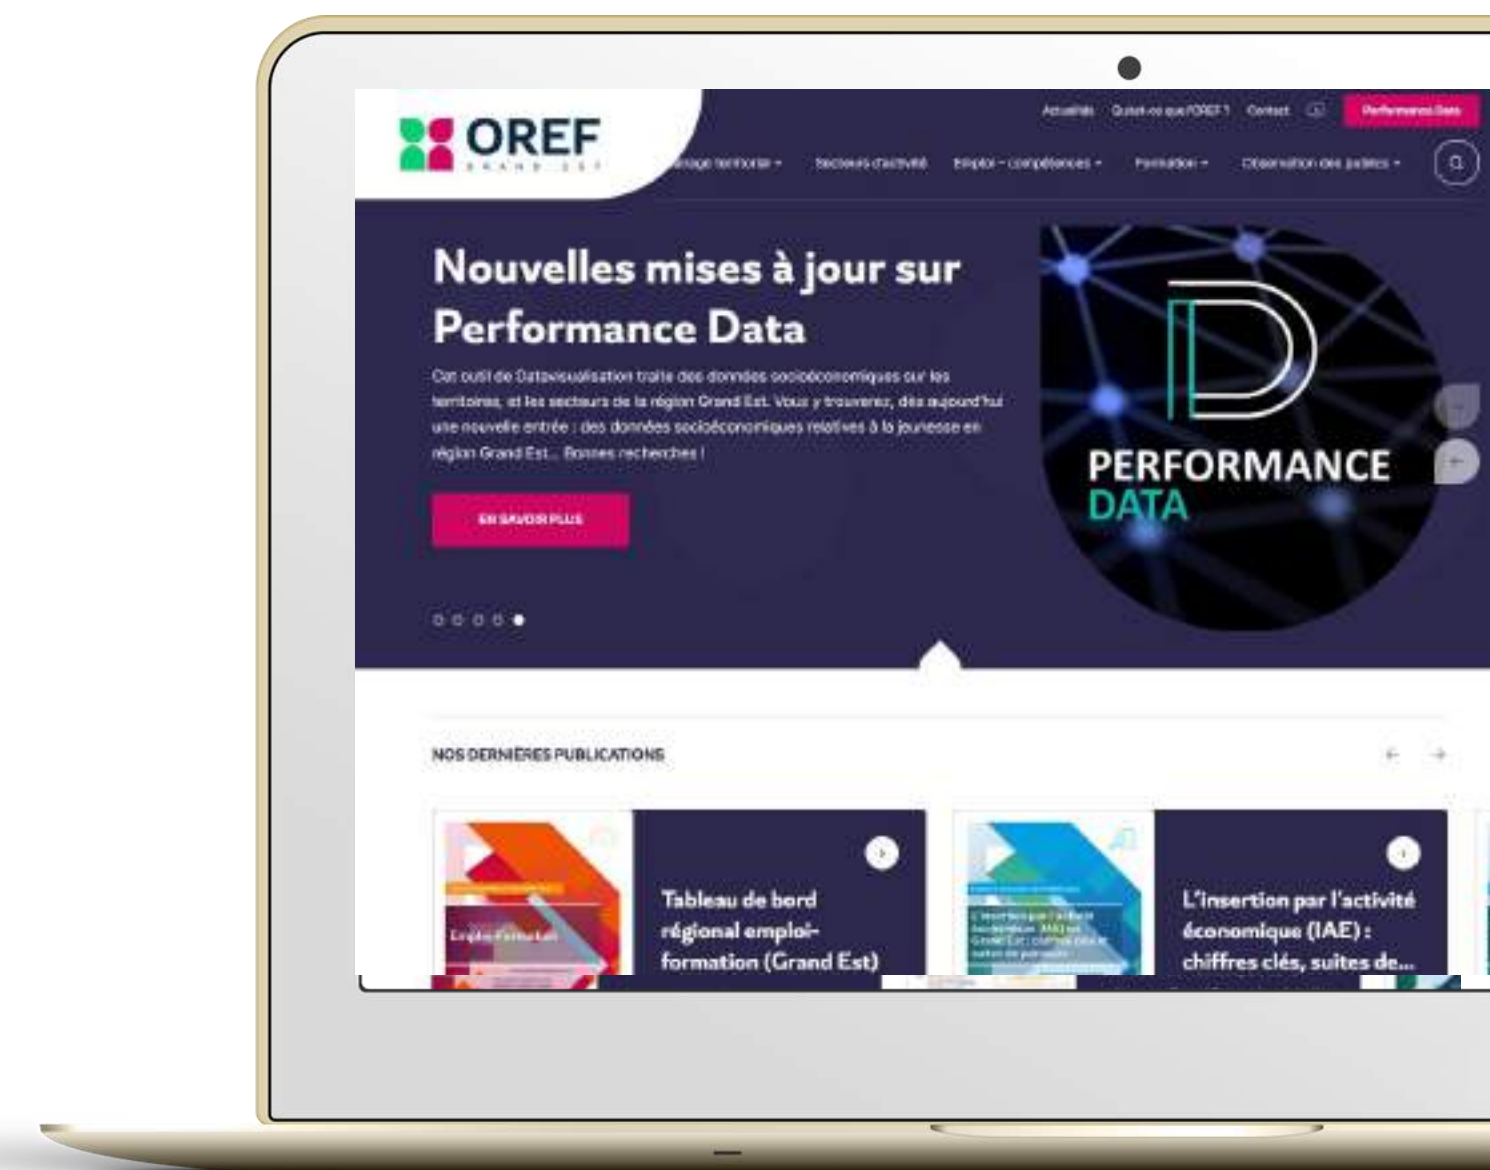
OREF
GRAND EST

Actualités Qu'est-ce que l'OREF ? Contact Performance Data

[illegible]age territorial Secteurs d'activité Emploi - compétences Formation Observation des jeunes

Nouvelles mises à jour sur Performance Data

Cet outil de Datavisualisation traite des données socioéconomiques sur les territoires, et les secteurs de la région Grand Est. Vous y trouverez, dès aujourd'hui une nouvelle entrée : des données socioéconomiques relatives à la jeunesse en région Grand Est... Bonnes recherches !

EN SAVOIR PLUS

PERFORMANCE DATA

NOS DERNIÈRES PUBLICATIONS

Emploi-Formation

Tableau de bord régional emploi-formation (Grand Est)

L'insertion par l'activité économique (IAE) en Grand Est : chiffres clés et suites de parcours

L'insertion par l'activité économique (IAE) : chiffres clés, suites de...